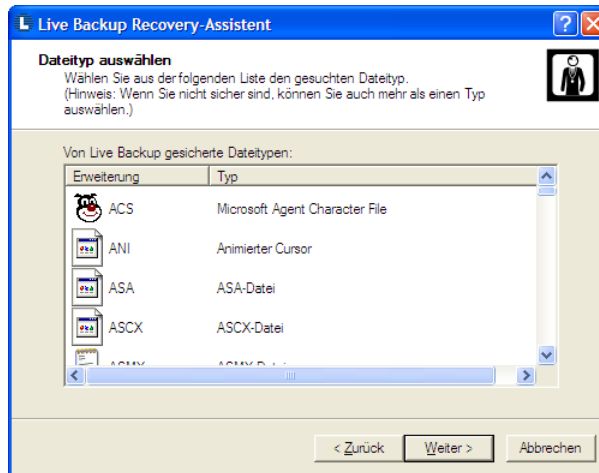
Live Backup Recovery-Assistent

Dateityp auswählen
Wählen Sie aus der folgenden Liste den gesuchten Dateityp. (Hinweis: Wenn Sie nicht sicher sind, können Sie auch mehr als einen Typ auswählen.)

Von Live Backup gesicherte Dateitypen:

| Erweiterung | Typ |
|---|---|
| ACS | Microsoft Agent Character File |
| ANI | Animierter Cursor |
| ASA | ASA-Datei |
| ASCX | ASCX-Datei |
| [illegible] | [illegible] |

< Zurück | Weiter > | Abbrechen